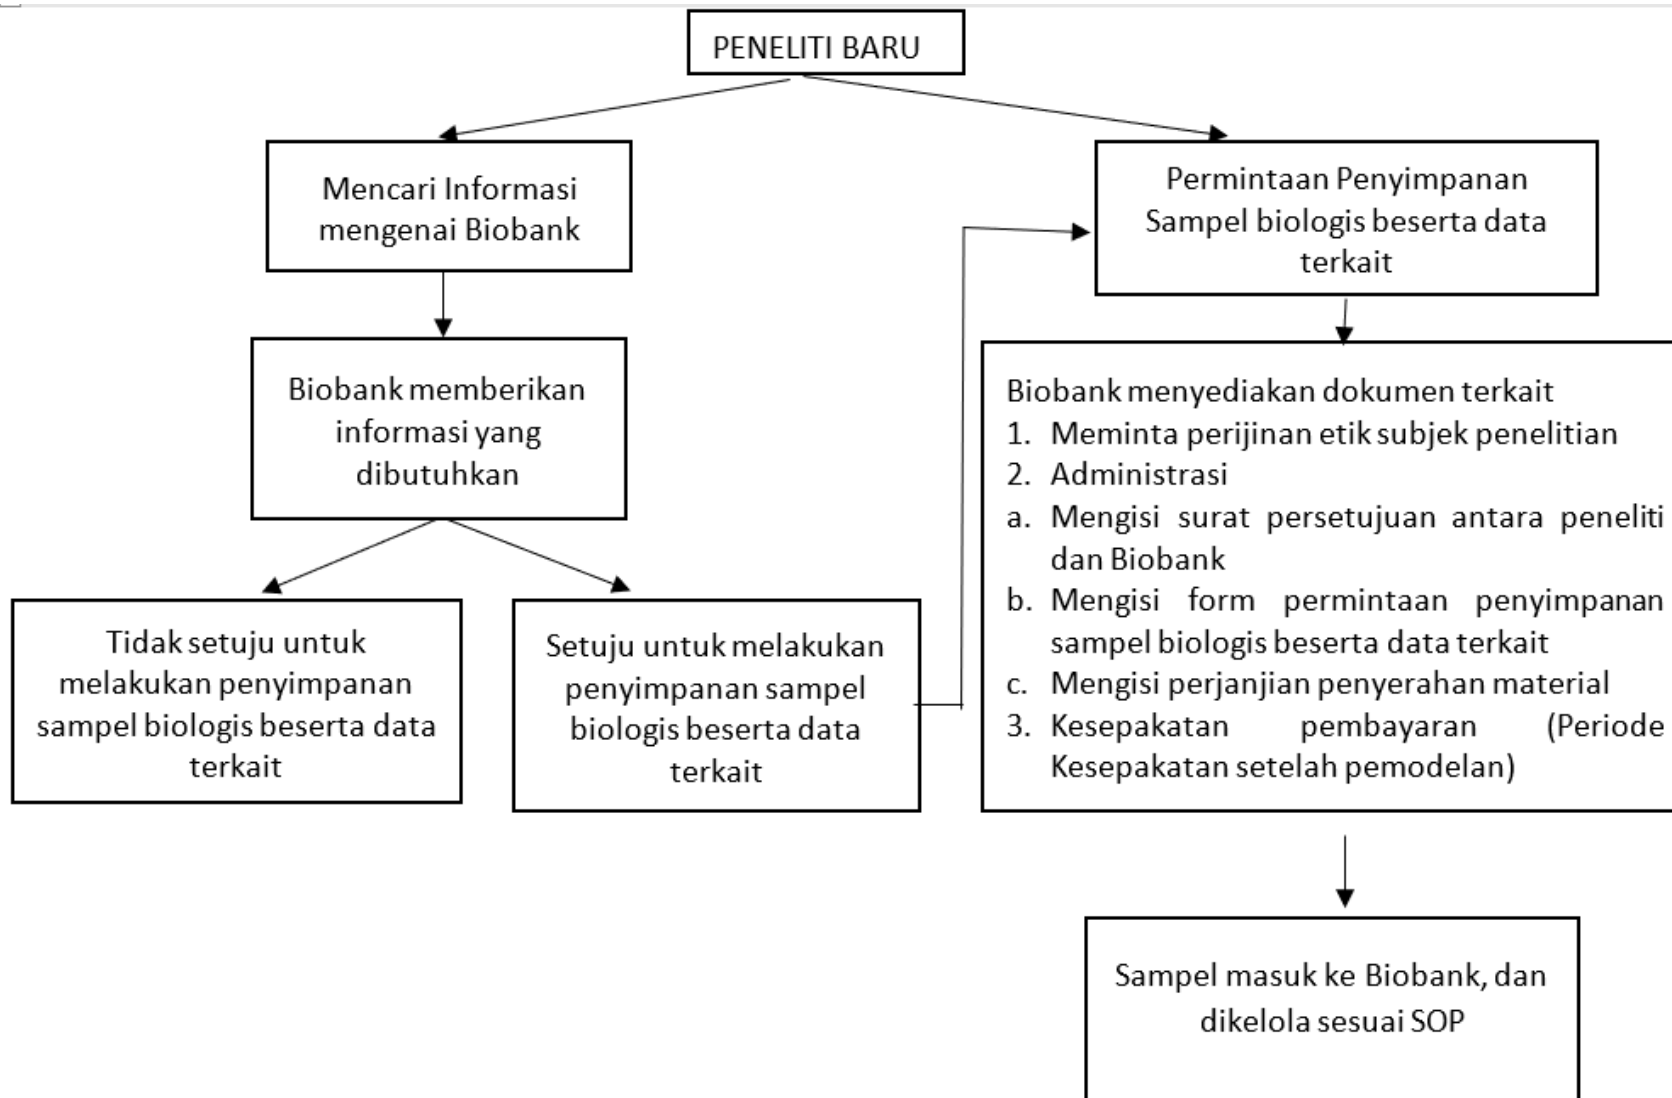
PENELITI BARU

Mencari Informasi mengenai Biobank

Biobank memberikan informasi yang dibutuhkan

Tidak setuju untuk melakukan penyimpanan sampel biologis beserta data terkait

Setuju untuk melakukan penyimpanan sampel biologis beserta data terkait

Permintaan Penyimpanan Sampel biologis beserta data terkait

Biobank menyediakan dokumen terkait
1. Meminta perijinan etik subjek penelitian
2. Administrasi
a. Mengisi surat persetujuan antara peneliti dan Biobank
b. Mengisi form permintaan penyimpanan sampel biologis beserta data terkait
c. Mengisi perjanjian penyerahan material
3. Kesepakatan pembayaran (Periode Kesepakatan setelah pemodelan)

Sampel masuk ke Biobank, dan dikelola sesuai SOP